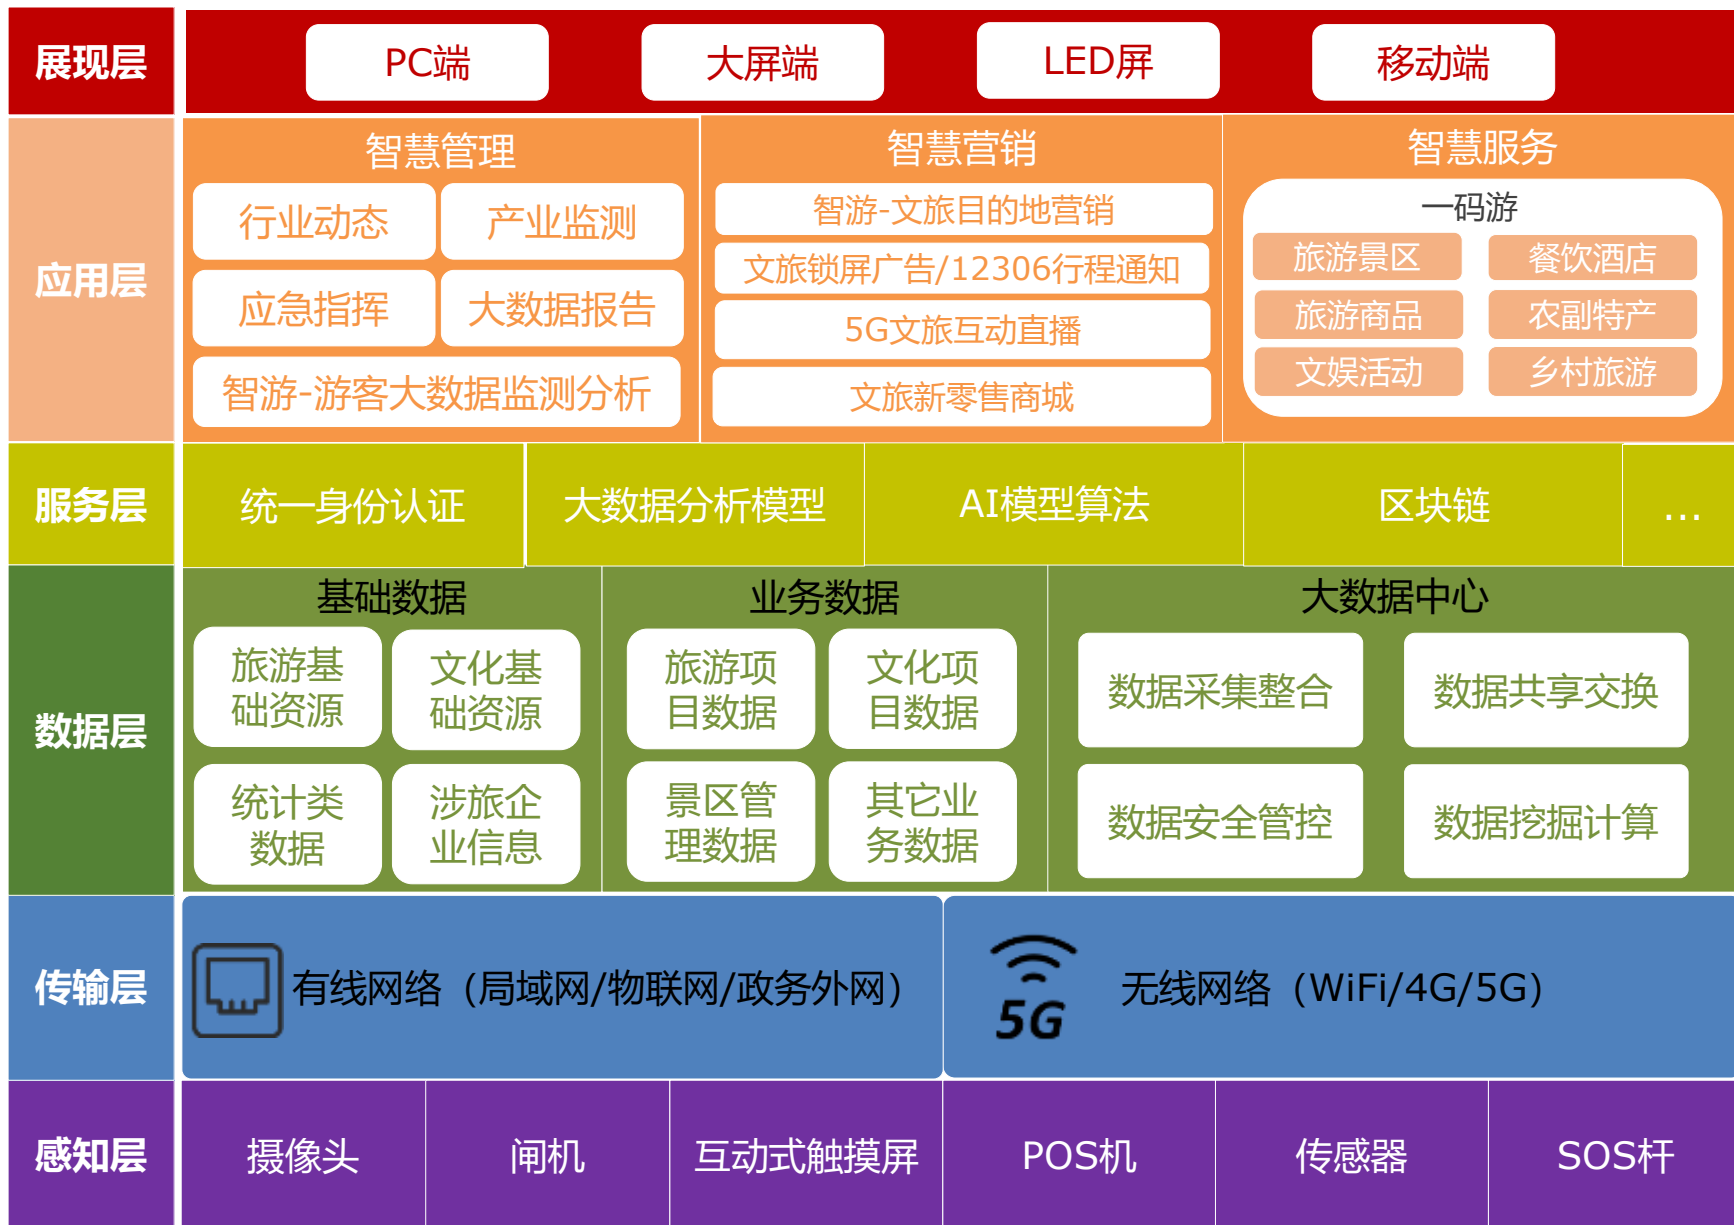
展现层

PC端

大屏端

LED屏

移动端

应用层

智慧管理

行业动态

产业监测

应急指挥

大数据报告

智游-游客大数据监测分析

智慧营销

智游-文旅目的地营销

文旅锁屏广告/12306行程通知

5G文旅互动直播

文旅新零售商城

智慧服务

一码游

旅游景区

餐饮酒店

旅游商品

农副特产

文娱活动

乡村旅游

服务层

统一身份认证

大数据分析模型

AI模型算法

区块链

...

数据层

基础数据

旅游基础资源

文化基础资源

统计类数据

涉旅企业信息

业务数据

旅游项目数据

文化项目数据

景区管理数据

其它业务数据

大数据中心

数据采集整合

数据共享交换

数据安全管控

数据挖掘计算

传输层

有线网络（局域网/物联网/政务外网）

5G

无线网络（WiFi/4G/5G）

感知层

摄像头

闸机

互动式触摸屏

POS机

传感器

SOS杆